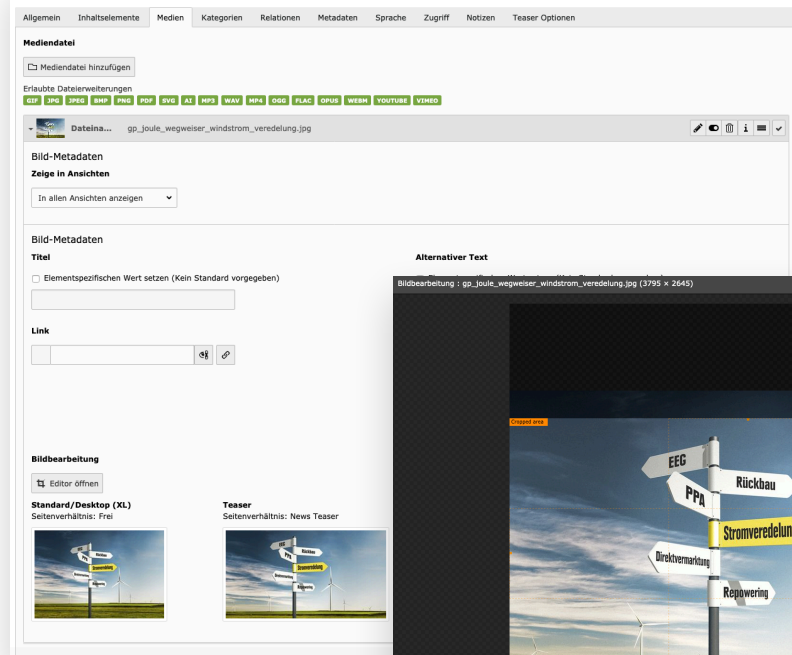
Allgemein Inhaltselemente Medien Kategorien Relationen Metadaten Sprache Zugriff Notizen Teaser Optionen

Mediendatei

Mediendatei hinzufügen

Erlaubte Dateierweiterungen
GIF JPG JPEG BMP PNG PDF SVG AI MP3 WAV MP4 OGG FLAC OPUS WEBM YOUTUBE VIMEO

Dateina... gp_joule_wegweiser_windstrom_veredelung.jpg

Bild-Metadaten
Zeige in Ansichten
In allen Ansichten anzeigen

Bild-Metadaten
Titel
Elementspezifischen Wert setzen (Kein Standard vorgegeben)

Alternativer Text

Link

Bildbearbeitung
Editor öffnen

Standard/Desktop (XL)
Seitenverhältnis: Frei

Teaser
Seitenverhältnis: News Teaser

Bildbearbeitung : gp_joule_wegweiser_windstrom_veredelung.jpg (3795 × 2645)

Cropped area

EEG
Rückbau
PPA
Stromveredelun
Direktvermarktung
Repowering